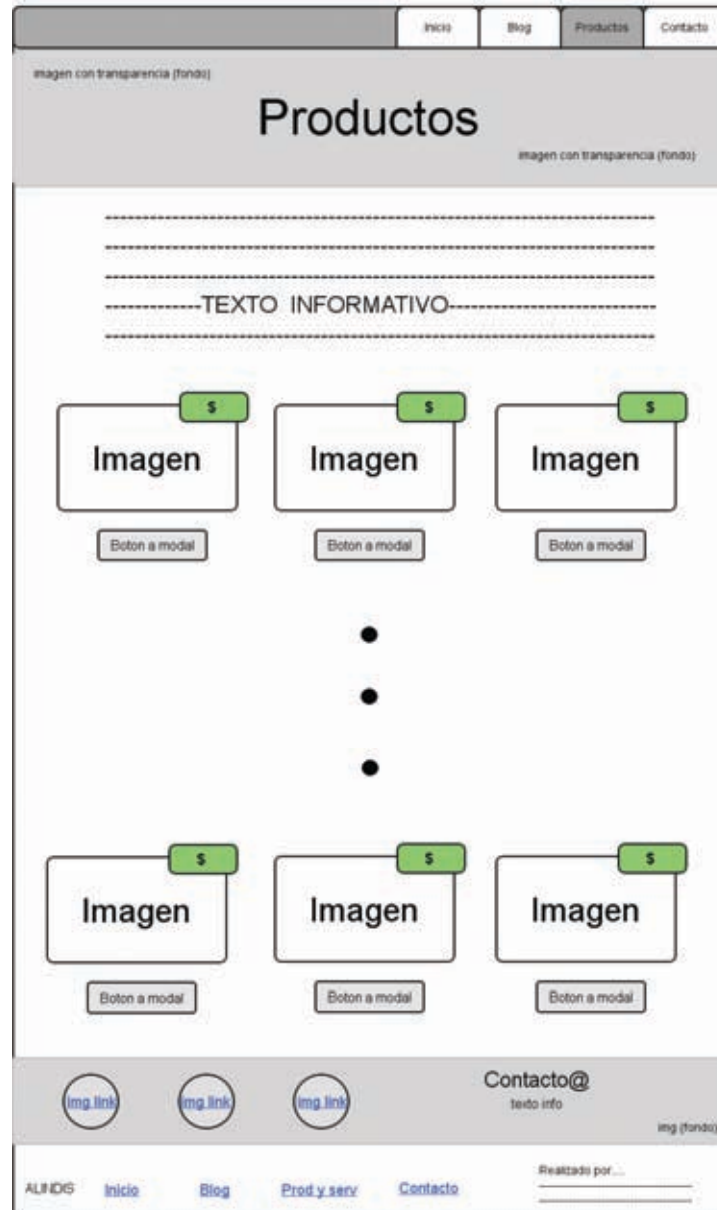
Inicio Blog Productos Contacto

imagen con transparencia (fondo)

Productos

imagen con transparencia (fondo)

------------------------------------------------------------------------
------------------------------------------------------------------------
------------------------------------------------------------------------
------------TEXTO INFORMATIVO-------------------------------------
------------------------------------------------------------------------

$ Imagen
Boton a modal

$ Imagen
Boton a modal

$ Imagen
Boton a modal

$ Imagen
Boton a modal

$ Imagen
Boton a modal

$ Imagen
Boton a modal

img link img link img link

Contacto@
texto info

img (fondo)

ALINDIS Inicio Blog Prod y serv Contacto

Realizado por....